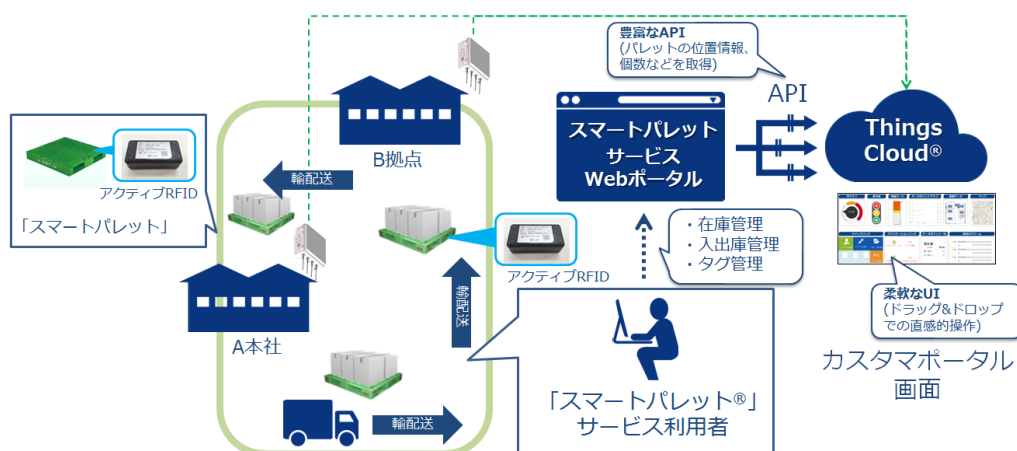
豊富なAPI
(パレットの位置情報、個数などを取得)

API

Things Cloud®

スマートパレット
サービス
Webポータル

アクティブRFID

「スマートパレット」

輸配送

B拠点

・在庫管理
・入出庫管理
・タグ管理

アクティブRFID

輸配送

A本社

柔軟なUI
(ドラッグ&ドロップでの直感的操作)

カスタマポータル
画面

「スマートパレット®」
サービス利用者

輸配送